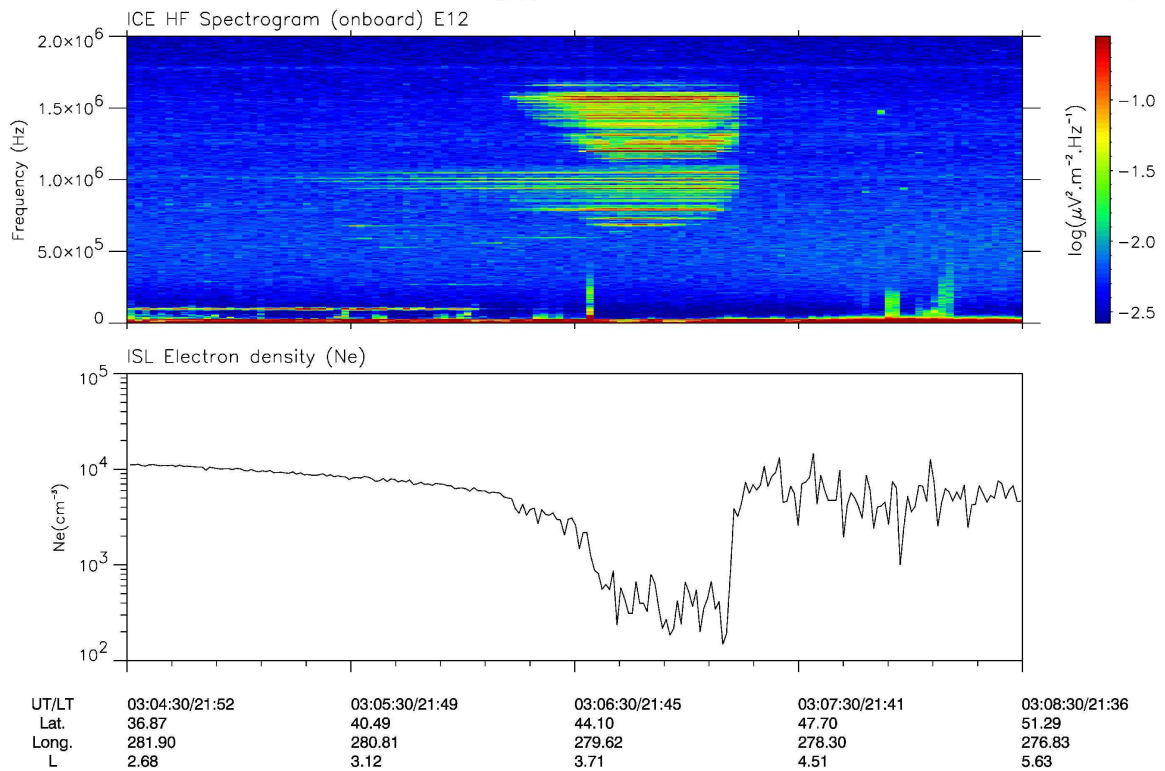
ICE HF Spectrogram (onboard) E12

$2.0\times10^6$
$1.5\times10^6$
$1.0\times10^6$
$5.0\times10^5$
0

Frequency (Hz)

$\log(\mu V^2.m^{-2}.Hz^{-1})$
-1.0
-1.5
-2.0
-2.5

ISL Electron density (Ne)

$10^5$
$10^4$
$10^3$
$10^2$

Ne($cm^{-3}$)

| UT/LT | 03:04:30/21:52 | 03:05:30/21:49 | 03:06:30/21:45 | 03:07:30/21:41 | 03:08:30/21:36 |
|---|---|---|---|---|---|
| Lat. | 36.87 | 40.49 | 44.10 | 47.70 | 51.29 |
| Long. | 281.90 | 280.81 | 279.62 | 278.30 | 276.83 |
| L | 2.68 | 3.12 | 3.71 | 4.51 | 5.63 |